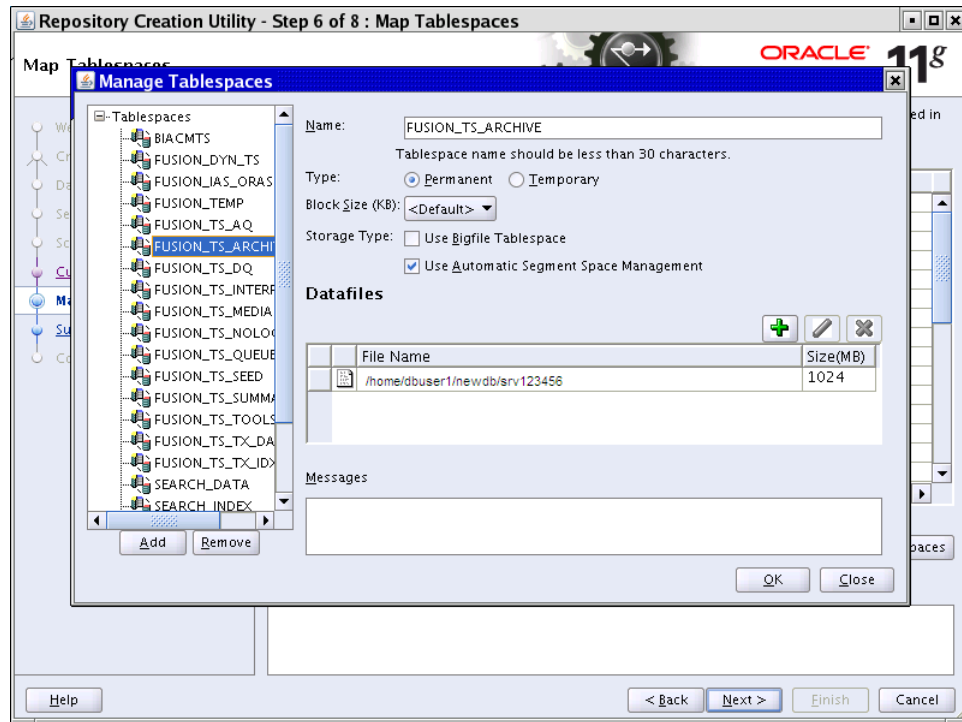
Repository Creation Utility - Step 6 of 8 : Map Tablespaces

Map Tablespaces

ORACLE 11g

Manage Tablespaces

We
Cr
Da
Se
Sc
Cu
Ma
Su
Co

ed in

Tablespaces
BIACMTS
FUSION_DYN_TS
FUSION_IAS_ORAS
FUSION_TEMP
FUSION_TS_AQ
FUSION_TS_ARCHI
FUSION_TS_DQ
FUSION_TS_INTERF
FUSION_TS_MEDIA
FUSION_TS_NOLOG
FUSION_TS_QUEUE
FUSION_TS_SEED
FUSION_TS_SUMMA
FUSION_TS_TOOLS
FUSION_TS_TX_DA
FUSION_TS_TX_IDX
SEARCH_DATA
SEARCH_INDEX

Add Remove

Name: FUSION_TS_ARCHIVE

Tablespace name should be less than 30 characters.

Type: Permanent Temporary

Block Size (KB): <Default>

Storage Type: Use Bigfile Tablespace

Use Automatic Segment Space Management

Datafiles

| | | File Name | Size(MB) |
|---|---|---|---|
| | | /home/dbuser1/newdb/srv123456 | 1024 |

Messages

OK Close

paces

Help < Back Next > Finish Cancel